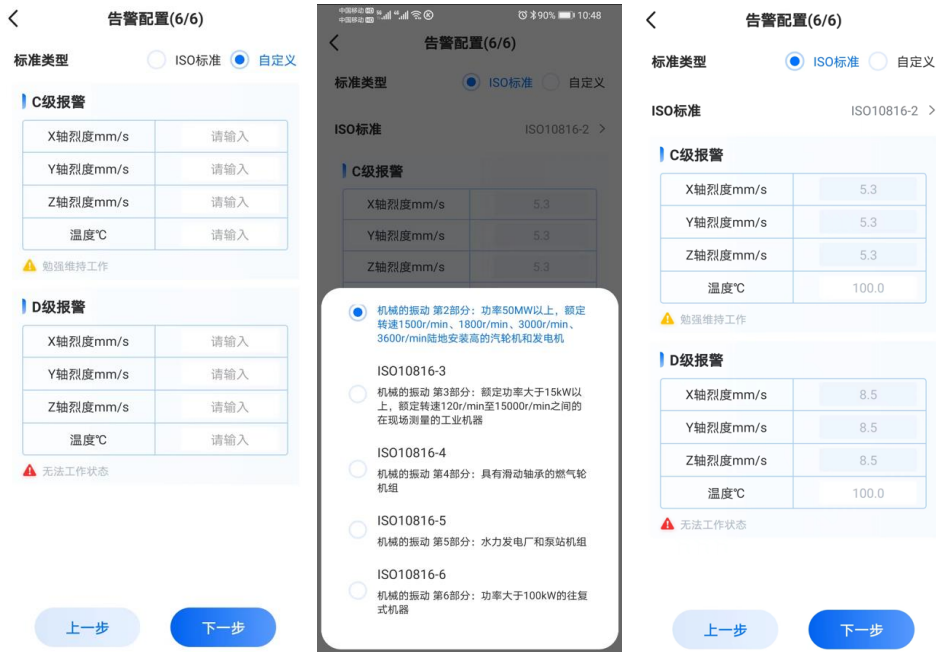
告警配置(6/6)

标准类型 ISO标准 自定义

C级报警

| X轴烈度mm/s | 请输入 |
|---|---|
| Y轴烈度mm/s | 请输入 |
| Z轴烈度mm/s | 请输入 |
| 温度℃ | 请输入 |

勉强维持工作

D级报警

| X轴烈度mm/s | 请输入 |
|---|---|
| Y轴烈度mm/s | 请输入 |
| Z轴烈度mm/s | 请输入 |
| 温度℃ | 请输入 |

无法工作状态

上一步 下一步

中国移动 中国移动 90% 10:48

告警配置(6/6)

标准类型 ISO标准 自定义

ISO标准 ISO10816-2 >

C级报警

| X轴烈度mm/s | 5.3 |
|---|---|
| Y轴烈度mm/s | 5.3 |
| Z轴烈度mm/s | 5.3 |

机械的振动 第2部分：功率50MW以上，额定转速1500r/min、1800r/min、3000r/min、3600r/min陆地安装高的汽轮机和发电机

ISO10816-3
机械的振动 第3部分：额定功率大于15kW以上，额定转速120r/min至15000r/min之间的在现场测量的工业机器

ISO10816-4
机械的振动 第4部分：具有滑动轴承的燃气轮机组

ISO10816-5
机械的振动 第5部分：水力发电厂和泵站机组

ISO10816-6
机械的振动 第6部分：功率大于100kW的往复式机器

告警配置(6/6)

标准类型 ISO标准 自定义

ISO标准 ISO10816-2 >

C级报警

| X轴烈度mm/s | 5.3 |
|---|---|
| Y轴烈度mm/s | 5.3 |
| Z轴烈度mm/s | 5.3 |
| 温度℃ | 100.0 |

勉强维持工作

D级报警

| X轴烈度mm/s | 8.5 |
|---|---|
| Y轴烈度mm/s | 8.5 |
| Z轴烈度mm/s | 8.5 |
| 温度℃ | 100.0 |

无法工作状态

上一步 下一步